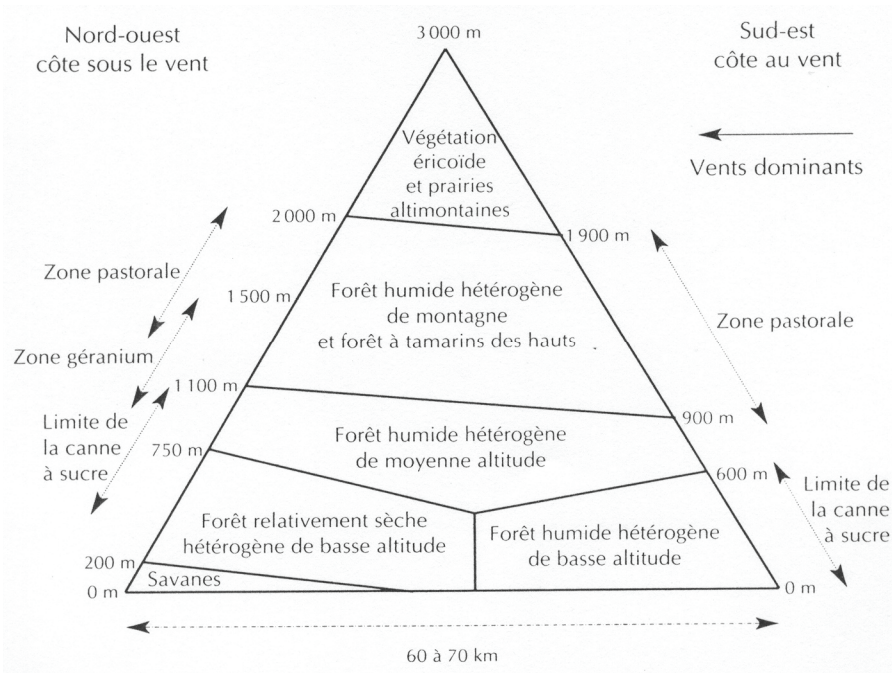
Nord-ouest
côte sous le vent

3 000 m

Sud-est
côte au vent

Végétation éricoïde et prairies altimontaines

Vents dominants

2 000 m

1 900 m

Zone pastorale

1 500 m

Forêt humide hétérogène de montagne et forêt à tamarins des hauts

Zone pastorale

Zone géranium

1 100 m

Limite de la canne à sucre

900 m

750 m

Forêt humide hétérogène de moyenne altitude

600 m

Limite de la canne à sucre

Forêt relativement sèche hétérogène de basse altitude

Forêt humide hétérogène de basse altitude

200 m

Savanes

0 m

0 m

60 à 70 km